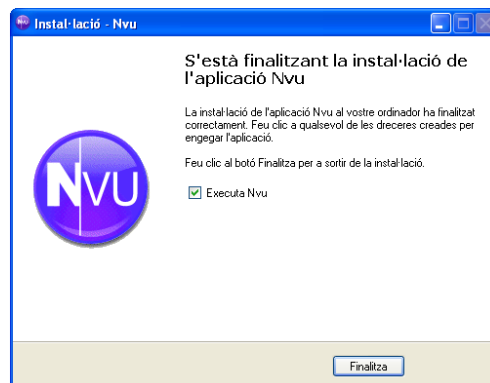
Instal·lació - Nvu

S'està finalitzant la instal·lació de l'aplicació Nvu

La instal·lació de l'aplicació Nvu al vostre ordinador ha finalitzat correctament. Feu clic a qualsevol de les dreceres creades per engegar l'aplicació.

Feu clic al botó Finalitza per a sortir de la instal·lació.

Executa Nvu

NVU

Finalitza